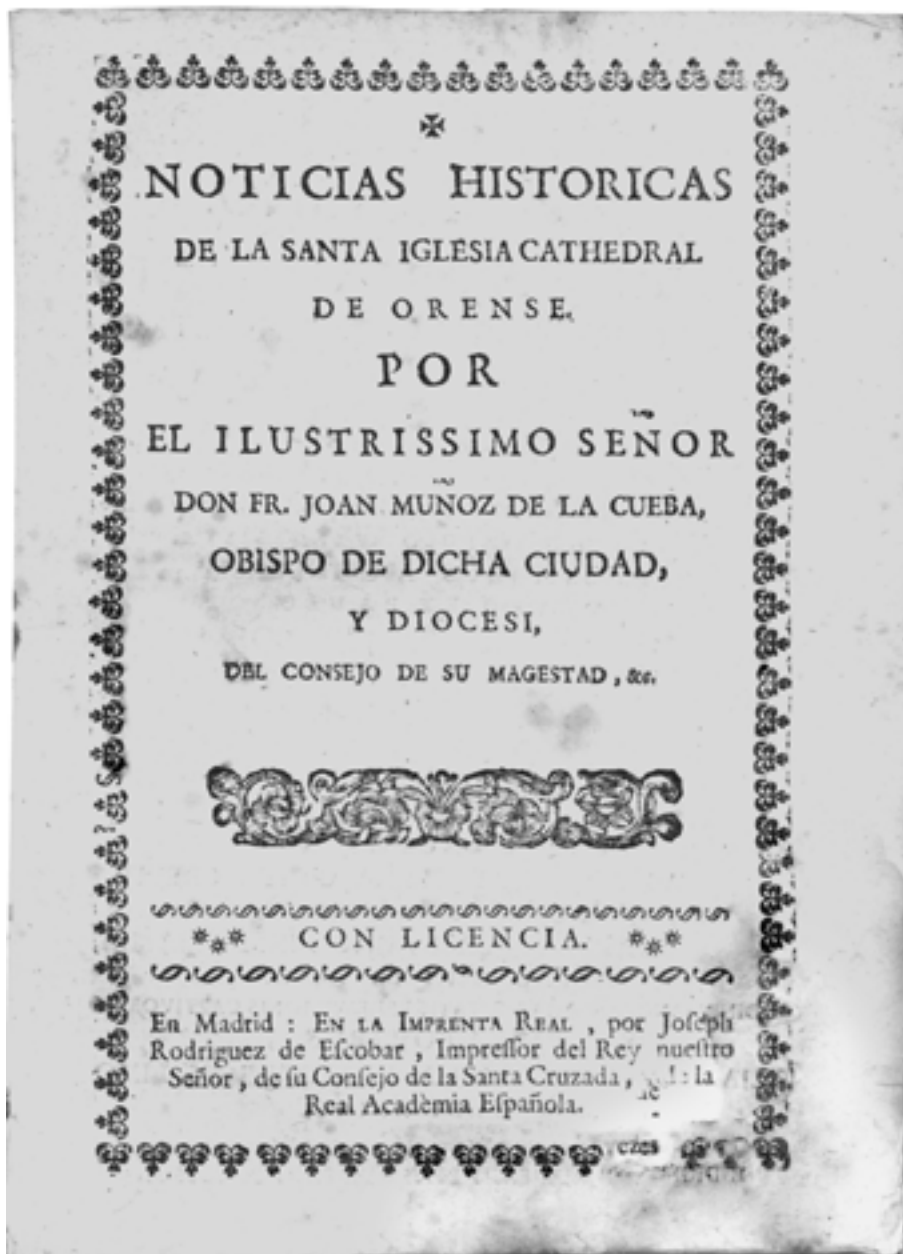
NOTICIAS HISTORICAS
DE LA SANTA IGLESIA CATHEDRAL
DE ORENSE.
POR
EL ILUSTRISSIMO SEÑOR
DON FR. JOAN MUÑOZ DE LA CUEBA,
OBISPO DE DICHA CIUDAD,
Y DIOCESI,
DEL CONSEJO DE SU MAGESTAD, &c.

CON LICENCIA.

En Madrid: EN LA IMPRENTA REAL, por Joseph Rodriguez de Escobar, Impressor del Rey nuestro Señor, de su Consejo de la Santa Cruzada, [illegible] la Real Acadèmia Española.